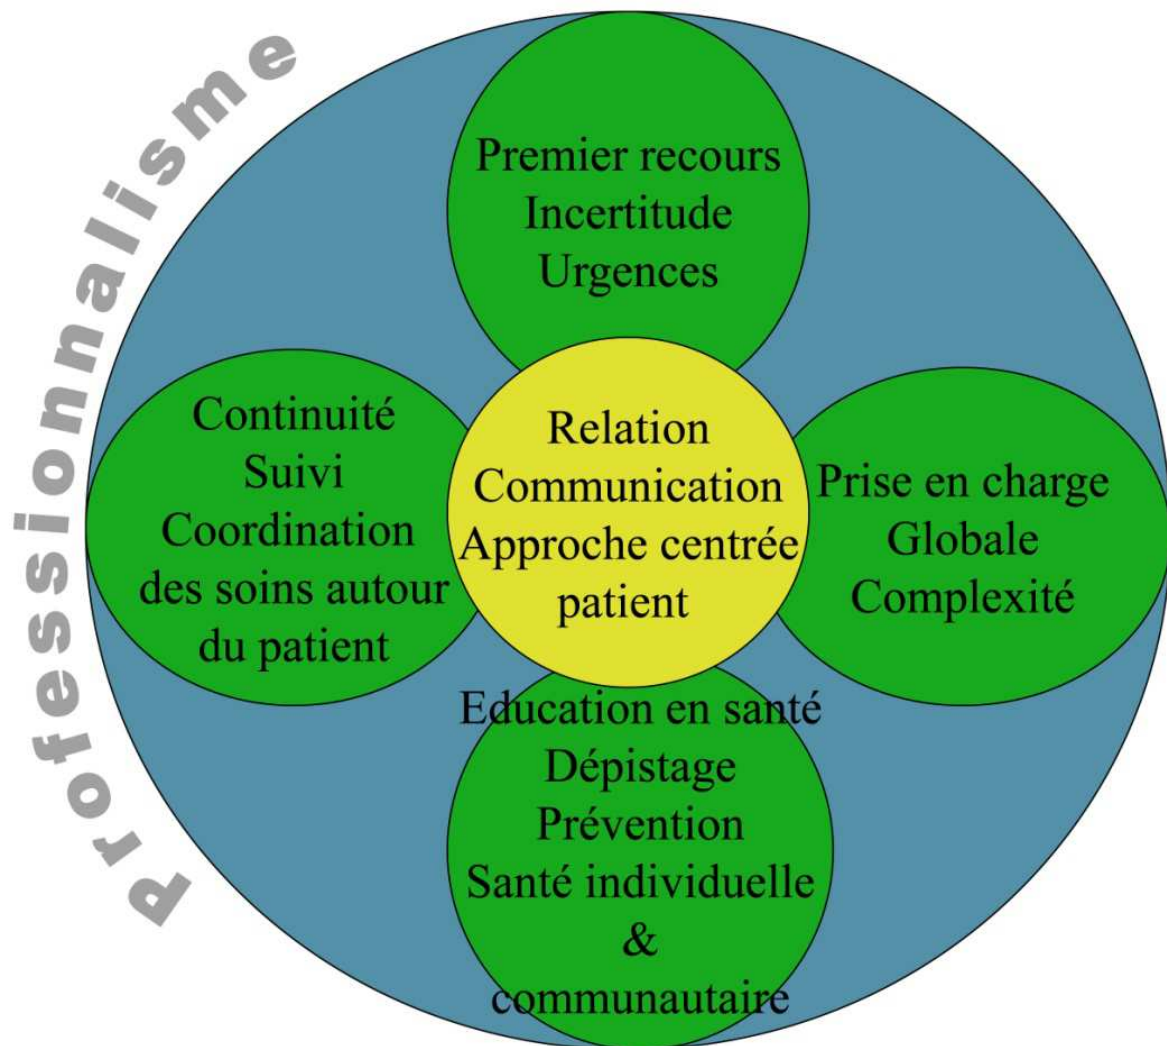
Professionnalisme

Premier recours
Incertitude
Urgences

Continuité
Suivi
Coordination
des soins autour
du patient

Relation
Communication
Approche centrée
patient

Prise en charge
Globale
Complexité

Education en santé
Dépistage
Prévention
Santé individuelle
&
communautaire